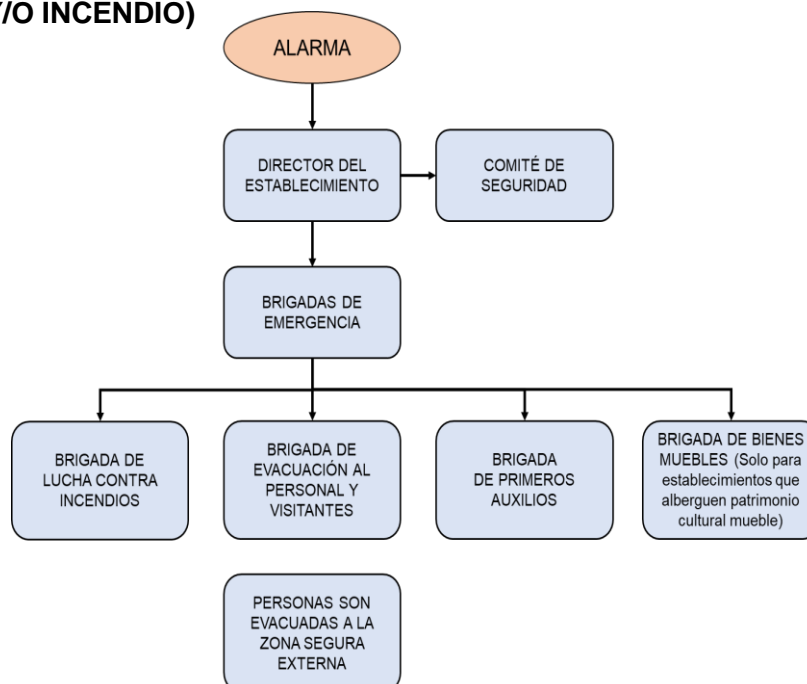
/O INCENDIO)

ALARMA

DIRECTOR DEL ESTABLECIMIENTO

COMITÉ DE SEGURIDAD

BRIGADAS DE EMERGENCIA

BRIGADA DE LUCHA CONTRA INCENDIOS

BRIGADA DE EVACUACIÓN AL PERSONAL Y VISITANTES

BRIGADA DE PRIMEROS AUXILIOS

BRIGADA DE BIENES MUEBLES (Solo para establecimientos que alberguen patrimonio cultural mueble)

PERSONAS SON EVACUADAS A LA ZONA SEGURA EXTERNA